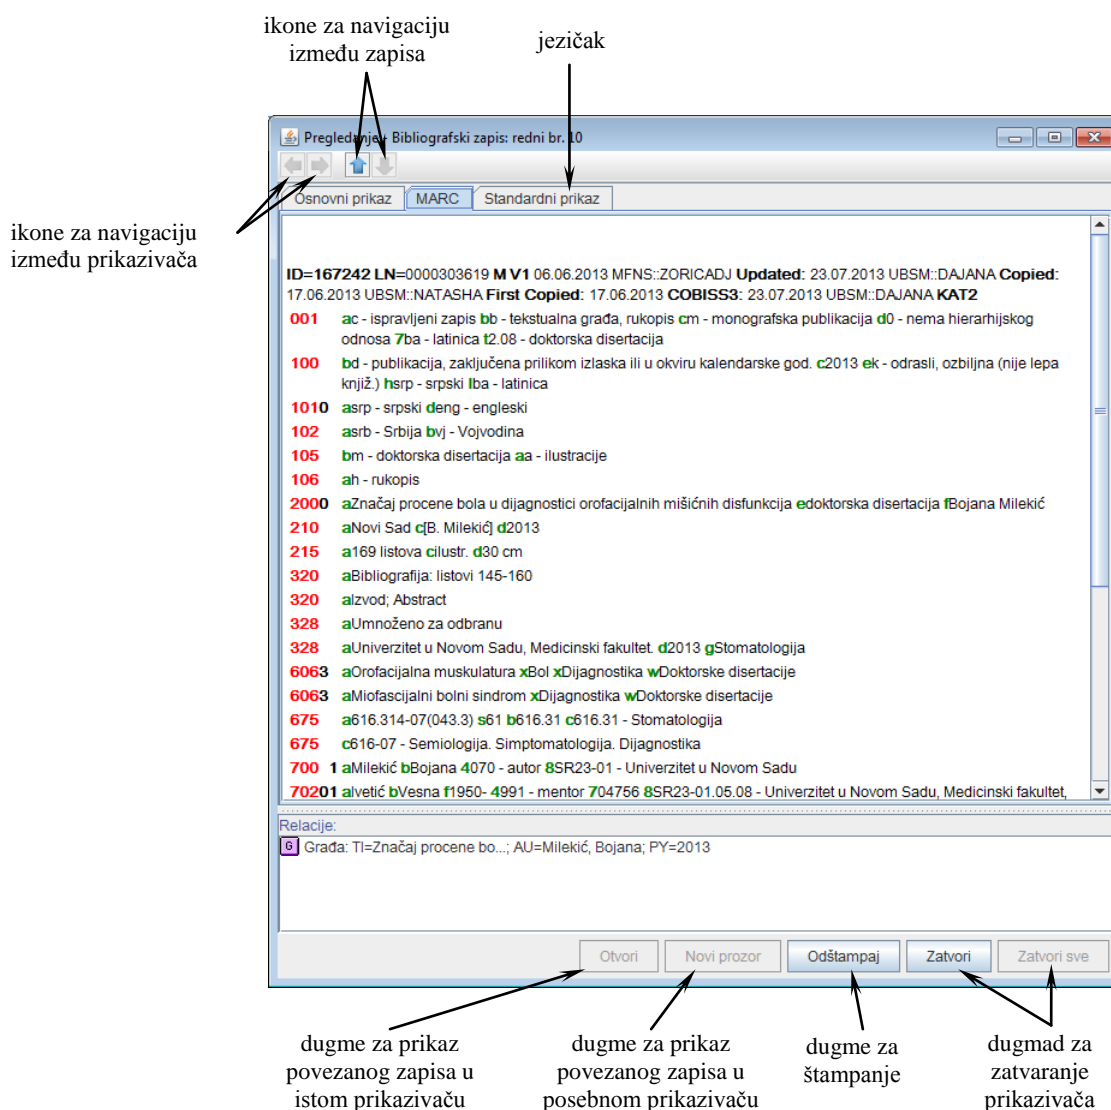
ikone za navigaciju između zapisa

jezičak

Pregledanje - Bibliografski zapis: redni br. 10

ikone za navigaciju između prikazivača

Osnovni prikaz | MARC | Standardni prikaz

ID=167242 LN=0000303619 M V1 06.06.2013 MFNS::ZORICADJ Updated: 23.07.2013 UBSM::DAJANA Copied: 17.06.2013 UBSM::NATASHA First Copied: 17.06.2013 COBISS3: 23.07.2013 UBSM::DAJANA KAT2

001 ac - ispravljeni zapis bb - tekstualna građa, rukopis cm - monografska publikacija d0 - nema hierarhijskog odnosa 7ba - latinica t2.08 - doktorska disertacija

100 bd - publikacija, zaključena prilikom izlaska ili u okviru kalendarske god. c2013 ek - odrasli, ozbiljna (nije lepa književ.) hsrp - srpski lba - latinica

1010 asrp - srpski deng - engleski

102 asrb - Srbija bvj - Vojvodina

105 bm - doktorska disertacija aa - ilustracije

106 ah - rukopis

2000 aZnačaj procene bola u dijagnostici orofacijalnih mišićnih disfunkcija edoktorska disertacija fBojana Milekić

210 aNovi Sad c[B. Milekić] d2013

215 a169 listova cilustr. d30 cm

320 aBibliografija: listovi 145-160

320 aIzvod; Abstract

328 aUmnoženo za odbranu

328 aUniverzitet u Novom Sadu, Medicinski fakultet. d2013 gStomatologija

6063 aOrofacijalna muskulatura xBol xDijagnostika wDoktorske disertacije

6063 aMiofascijalni bolni sindrom xDijagnostika wDoktorske disertacije

675 a616.314-07(043.3) s61 b616.31 c616.31 - Stomatologija

675 c616-07 - Semiologija. Simptomatologija. Dijagnostika

700 1 aMilekić bBojana 4070 - autor 8SR23-01 - Univerzitet u Novom Sadu

70201 aIvetić bVesna f1950- 4991 - mentor 704756 8SR23-01.05.08 - Univerzitet u Novom Sadu, Medicinski fakultet,

Relacije:
G Građa: TI=Značaj procene bo...; AU=Milekić, Bojana; PY=2013

Otvori | Novi prozor | Odštampaj | Zatvori | Zatvori sve

dugme za prikaz povezanog zapisa u istom prikazivaču

dugme za prikaz povezanog zapisa u posebnom prikazivaču

dugme za štampanje

dugmad za zatvaranje prikazivača